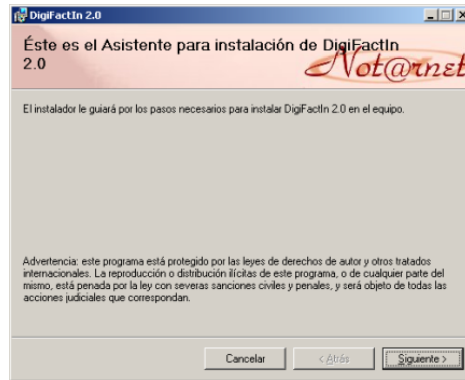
DigiFactIn 2.0

Éste es el Asistente para instalación de DigiFactIn 2.0

Not@rnet

El instalador le guiará por los pasos necesarios para instalar DigiFactIn 2.0 en el equipo.

Advertencia: este programa está protegido por las leyes de derechos de autor y otros tratados internacionales. La reproducción o distribución ilícitas de este programa, o de cualquier parte del mismo, está penada por la ley con severas sanciones civiles y penales, y será objeto de todas las acciones judiciales que correspondan.

Cancelar

< Atrás

Siguiente >